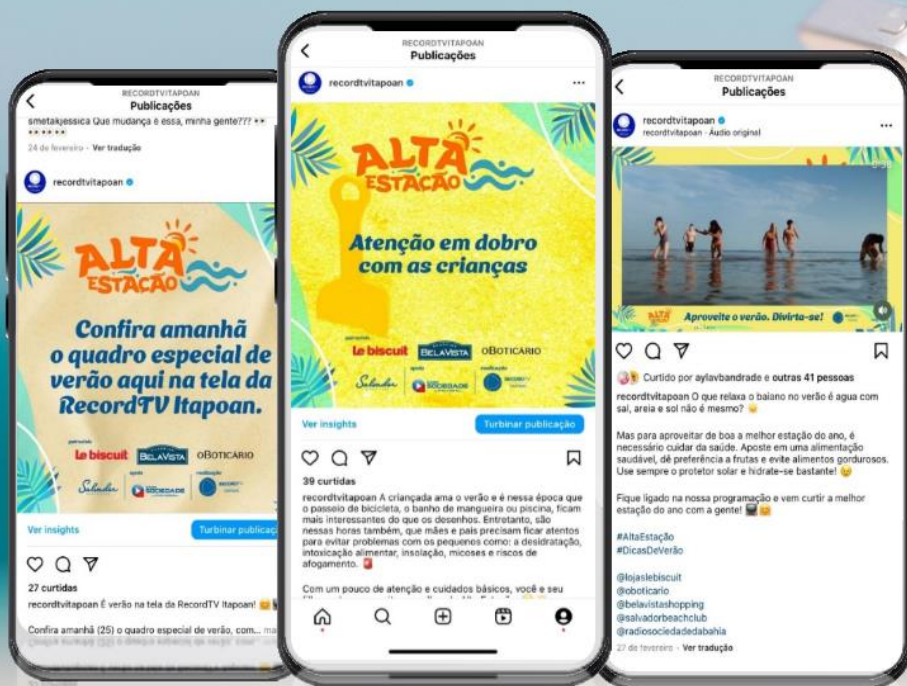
RECORDTVITAPOAN
Publicações

smetakjessica Que mudança é essa, minha gente??? •• •• •• ••

24 de fevereiro · Ver tradução

recordtvitapoan

ALTA ESTAÇÃO

Confira amanhã o quadro especial de verão aqui na tela da RecordTV Itapoan.

patrocínio
le biscuit BELAVISTA OBOTICÁRIO
Salvador apoio SOCIEDADE realização RECORD TV

Ver insights
Turbinar publicação

27 curtidas
recordtvitapoan É verão na tela da RecordTV Itapoan!

Confira amanhã (25) o quadro especial de verão, com... ma

RECORDTVITAPOAN
Publicações

recordtvitapoan

ALTA ESTAÇÃO

Atenção em dobro com as crianças

patrocínio
le biscuit BELAVISTA OBOTICÁRIO
Salvador apoio SOCIEDADE realização RECORD TV

Ver insights
Turbinar publicação

39 curtidas
recordtvitapoan A criançada ama o verão e é nessa época que o passeio de bicicleta, o banho de mangueira ou piscina, ficam mais interessantes do que os desenhos. Entretanto, são nessas horas também, que mães e pais precisam ficar atentos para evitar problemas com os pequenos como: a desidratação, intoxicação alimentar, insolação, micoses e riscos de afogamento.

Com um pouco de atenção e cuidados básicos, você e seu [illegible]

RECORDTVITAPOAN
Publicações

recordtvitapoan
recordtvitapoan · Áudio original

ALTA ESTAÇÃO
Aproveite o verão. Divirta-se!

Curtido por aylavbandrade e outras 41 pessoas
recordtvitapoan O que relaxa o baiano no verão é água com sal, areia e sol não é mesmo?

Mas para aproveitar de boa a melhor estação do ano, é necessário cuidar da saúde. Aposte em uma alimentação saudável, de preferência a frutas e evite alimentos gordurosos. Use sempre o protetor solar e hidrate-se bastante!

Fique ligado na nossa programação e vem curtir a melhor estação do ano com a gente!

#AltaEstação
#DicasDeVerão

@lojaslebiscuit
@oboticario
@belavistashopping
@salvadorbeachclub
@radiosociedadedabahia

27 de fevereiro · Ver tradução